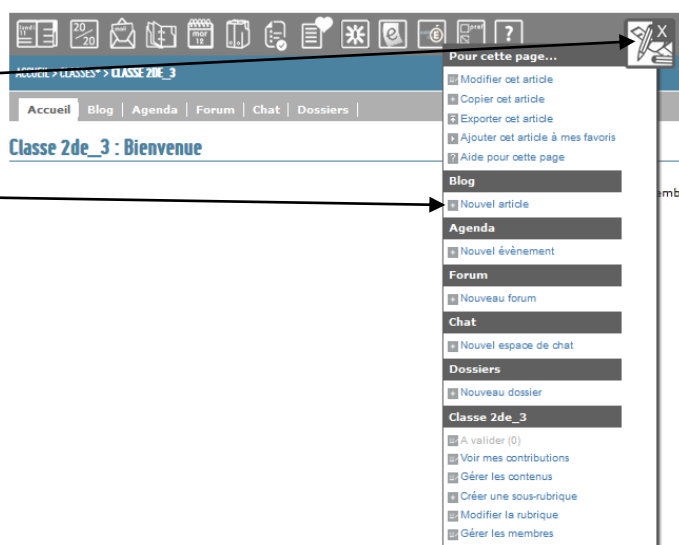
20
20
mail
mar
18
?
X

ACCUEIL > CLASSES* > CLASSE 2DE_3

Accueil | Blog | Agenda | Forum | Chat | Dossiers

Classe 2de_3 : Bienvenue

emb

Pour cette page...
Modifier cet article
Copier cet article
Exporter cet article
Ajouter cet article à mes favoris
Aide pour cette page

Blog
Nouvel article

Agenda
Nouvel évènement

Forum
Nouveau forum

Chat
Nouvel espace de chat

Dossiers
Nouveau dossier

Classe 2de_3
A valider (0)
Voir mes contributions
Gérer les contenus
Créer une sous-rubrique
Modifier la rubrique
Gérer les membres